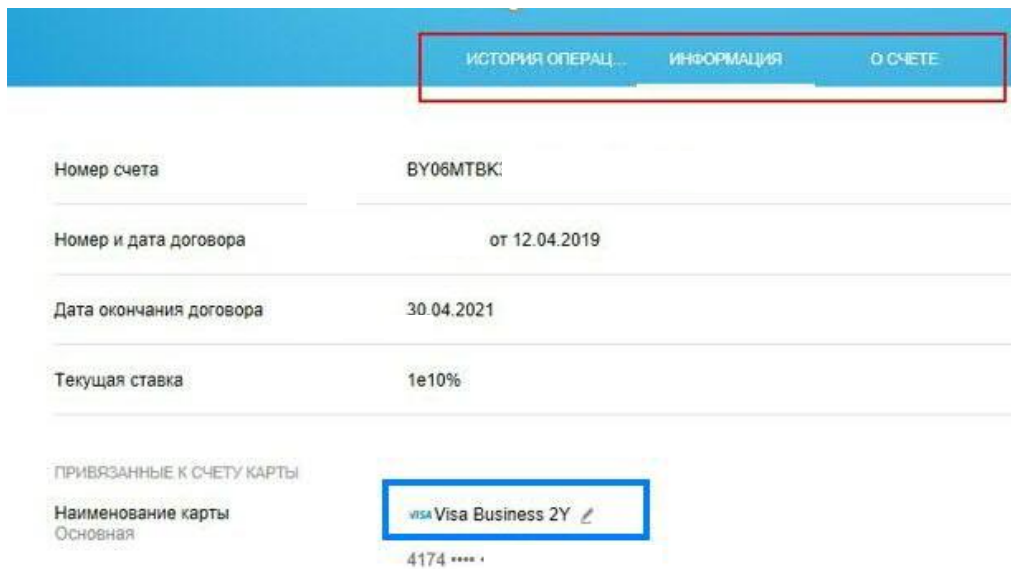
ИСТОРИЯ ОПЕРАЦ... ИНФОРМАЦИЯ О СЧЕТЕ

| | |
|---|---|
| Номер счета | BY06MTBK: |
| Номер и дата договора | от 12.04.2019 |
| Дата окончания договора | 30.04.2021 |
| Текущая ставка | 1e10% |

ПРИВЯЗАННЫЕ К СЧЕТУ КАРТЫ

Наименование карты
Основная

VISA Visa Business 2Y

4174 •••• •